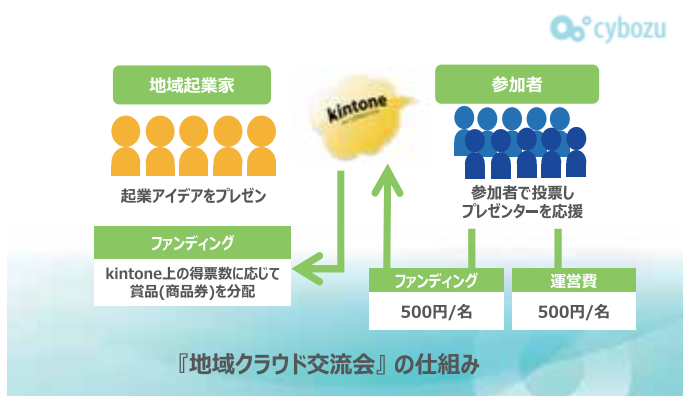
cybozu

地域起業家

kintone

参加者

起業アイデアをプレゼン

参加者で投票し
プレゼンターを応援

ファンディング

kintone上の得票数に応じて
賞品(商品券)を分配

ファンディング

500円/名

運営費

500円/名

『地域クラウド交流会』の仕組み